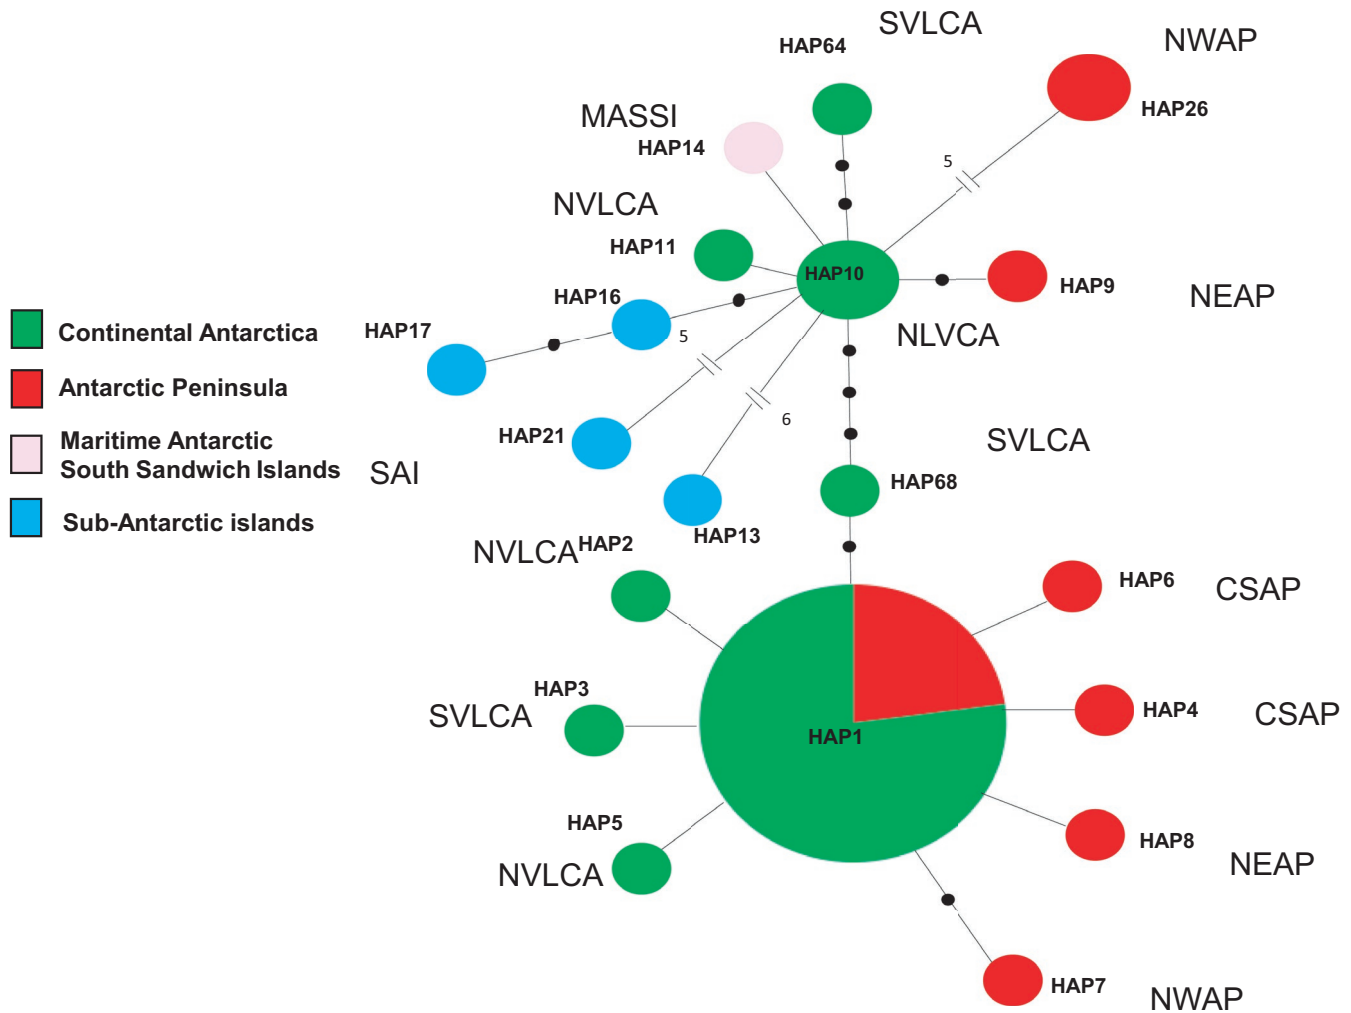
HAP64
SVLCA
NWAP
HAP26
MASSI
HAP14
5
NVLCA
HAP11
HAP10
HAP9
NEAP
HAP16
Continental Antarctica
HAP17
5
NLVCA
Antarctic Peninsula
Maritime Antarctic
South Sandwich Islands
SAI
HAP21
6
SVLCA
HAP68
Sub-Antarctic islands
HAP13
NVLCA HAP2
HAP6
CSAP
HAP3
SVLCA
HAP4
CSAP
HAP1
HAP5
HAP8
NVLCA
NEAP
HAP7
NWAP